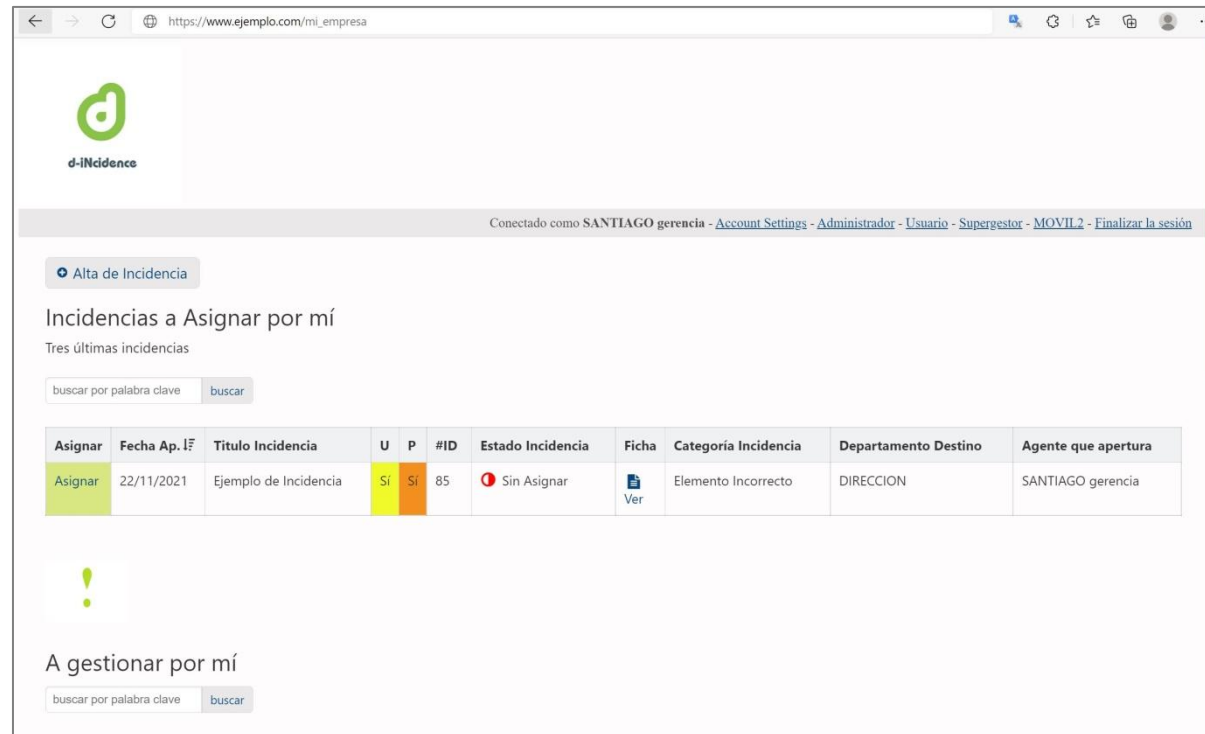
https://www.ejemplo.com/mi_empresa

d-iNcidence

Conectado como **SANTIAGO gerencia** - Account Settings - Administrador - Usuario - Supergestor - MOVIL2 - Finalizar la sesión

Alta de Incidencia

Incidencias a Asignar por mí

Tres últimas incidencias

buscar por palabra clave | buscar

| Asignar | Fecha Ap. | Titulo Incidencia | U | P | #ID | Estado Incidencia | Ficha | Categoría Incidencia | Departamento Destino | Agente que apertura |
|---|---|---|---|---|---|---|---|---|---|---|
| Asignar | 22/11/2021 | Ejemplo de Incidencia | Sí | Sí | 85 | Sin Asignar | Ver | Elemento Incorrecto | DIRECCION | SANTIAGO gerencia |

!

A gestionar por mí

buscar por palabra clave | buscar